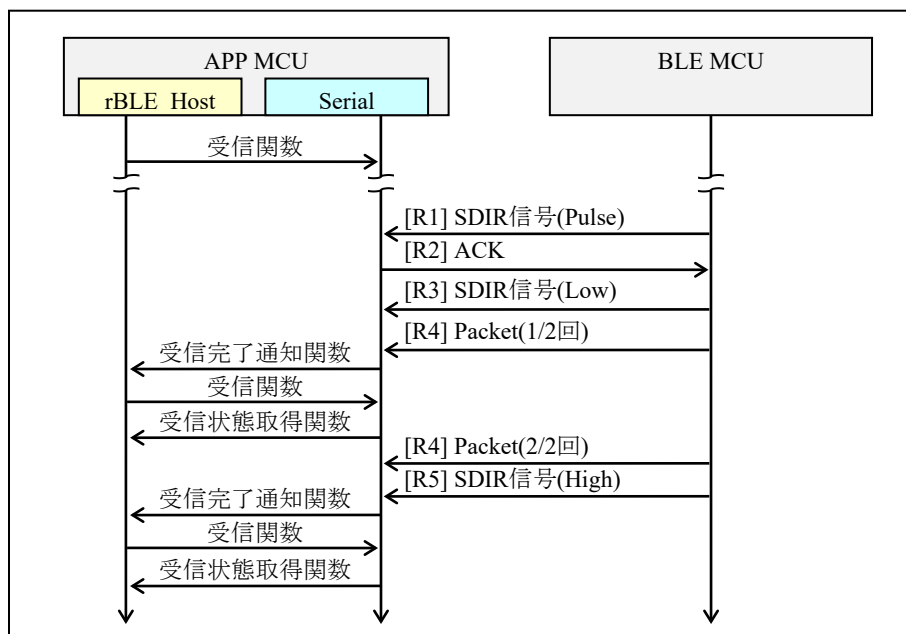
APP MCU

rBLE Host

Serial

BLE MCU

受信関数

[R1] SDIR信号(Pulse)

[R2] ACK

[R3] SDIR信号(Low)

[R4] Packet(1/2回)

受信完了通知関数

受信関数

受信状態取得関数

[R4] Packet(2/2回)

[R5] SDIR信号(High)

受信完了通知関数

受信関数

受信状態取得関数